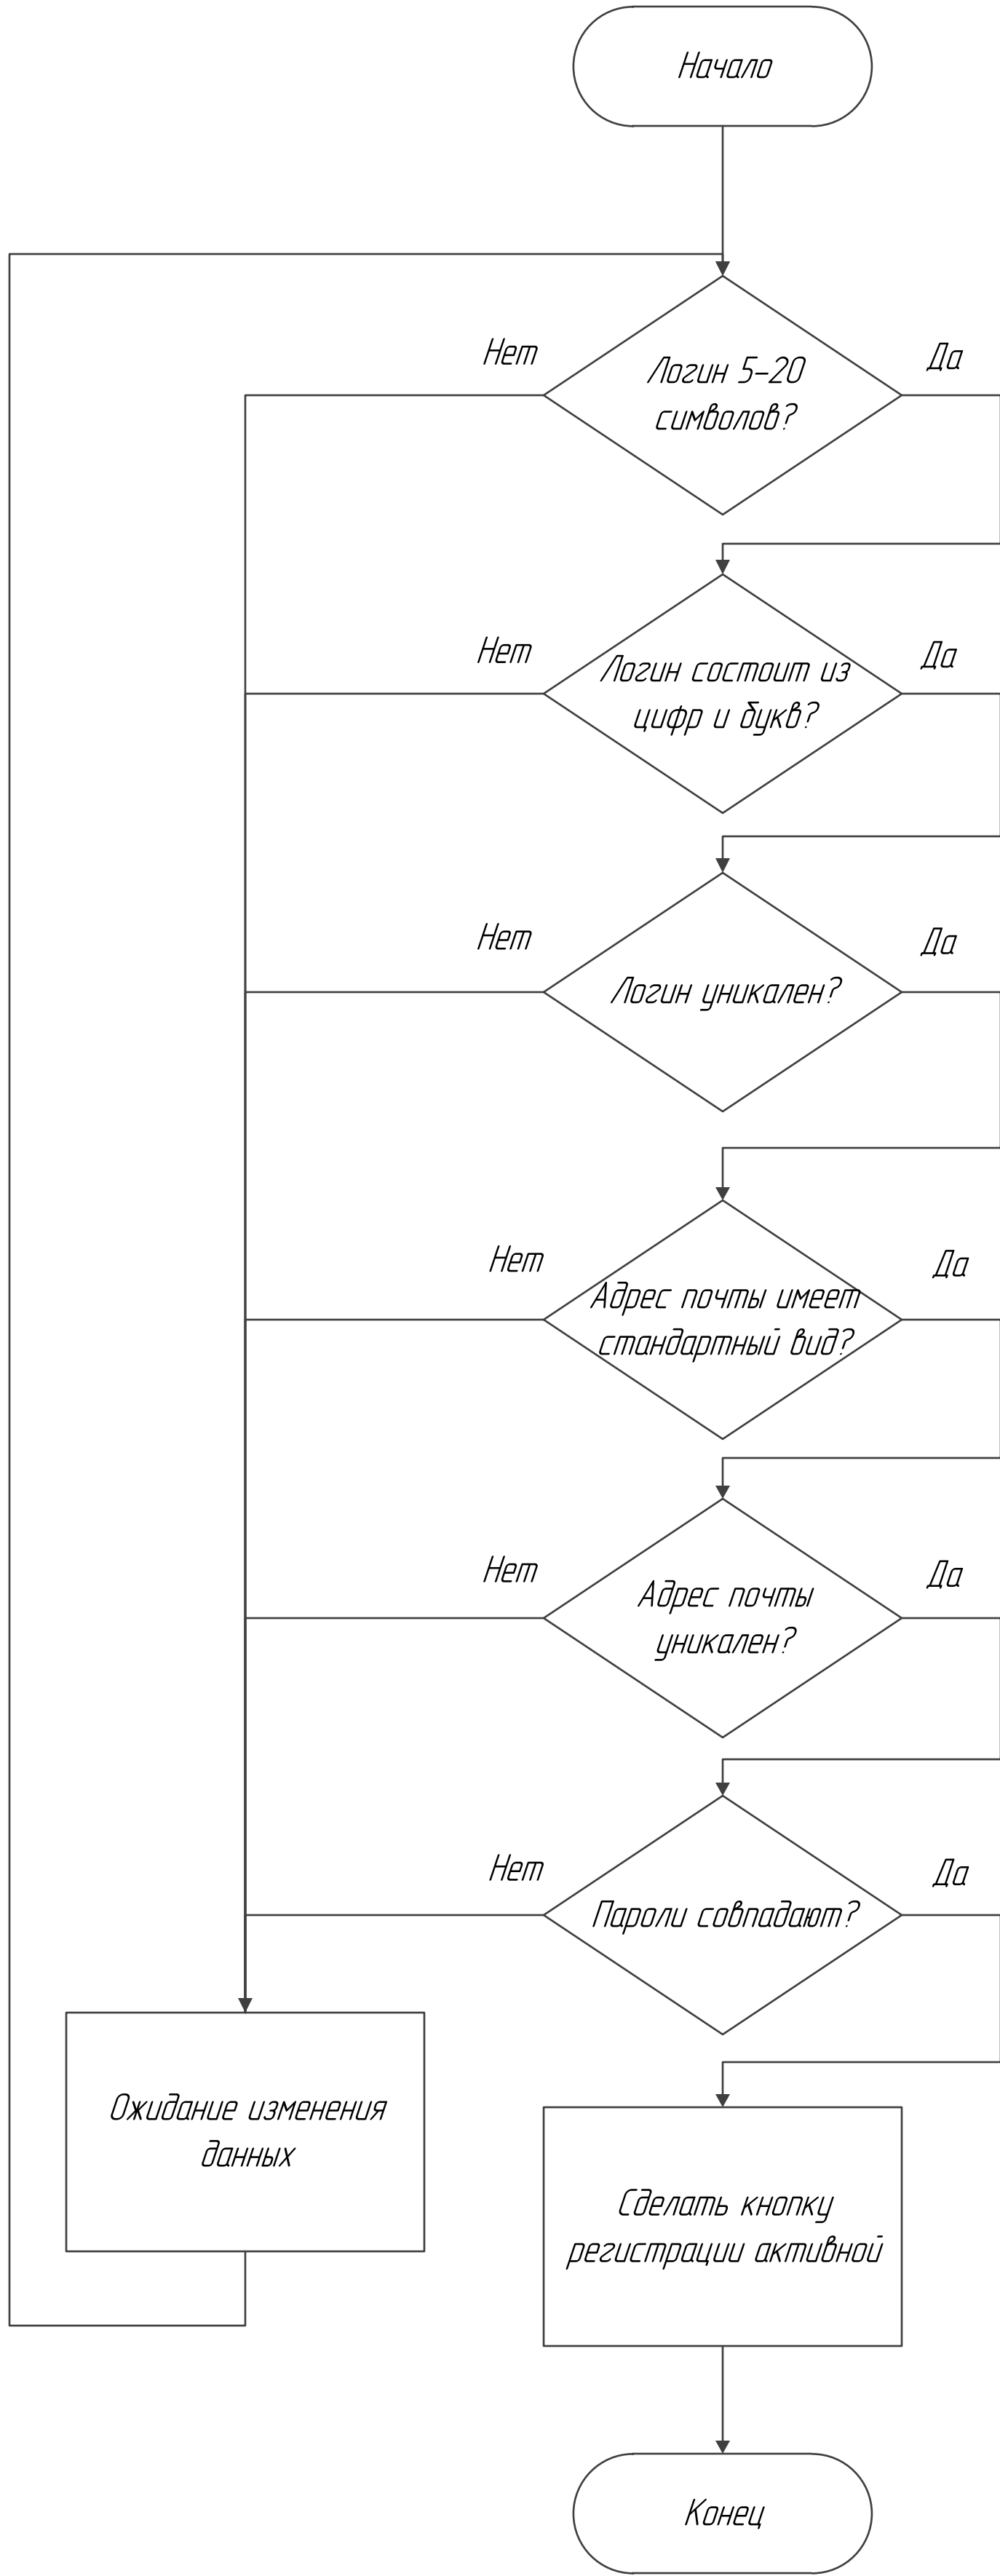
Начало

Нет

Логин 5–20 символов?

Да

Нет

Логин состоит из цифр и букв?

Да

Нет

Логин уникален?

Да

Нет

Адрес почты имеет стандартный вид?

Да

Нет

Адрес почты уникален?

Да

Нет

Пароли совпадают?

Да

Ожидание изменения данных

Сделать кнопку регистрации активной

Конец